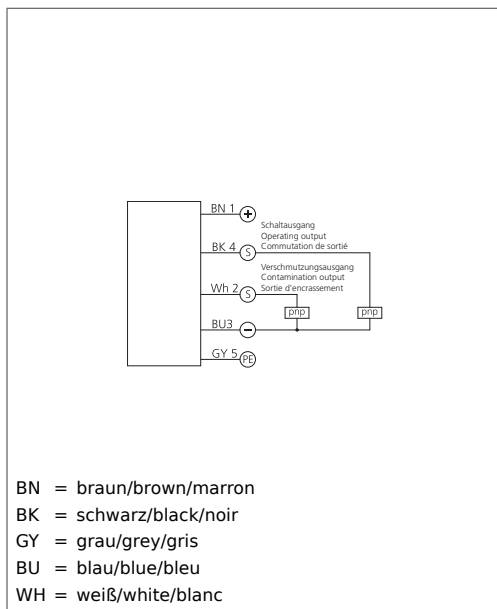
BN 1 +
Schaltausgang
Operating output
Commutation de sortié
BK 4 S
Verschmutzungsausgang
Contamination output
Sortie d'encrassement
Wh 2 S
pnp
pnp
BU3 −
GY 5 PE

BN = braun/brown/marron
BK = schwarz/black/noir
GY = grau/grey/gris
BU = blau/blue/bleu
WH = weiß/white/blanc